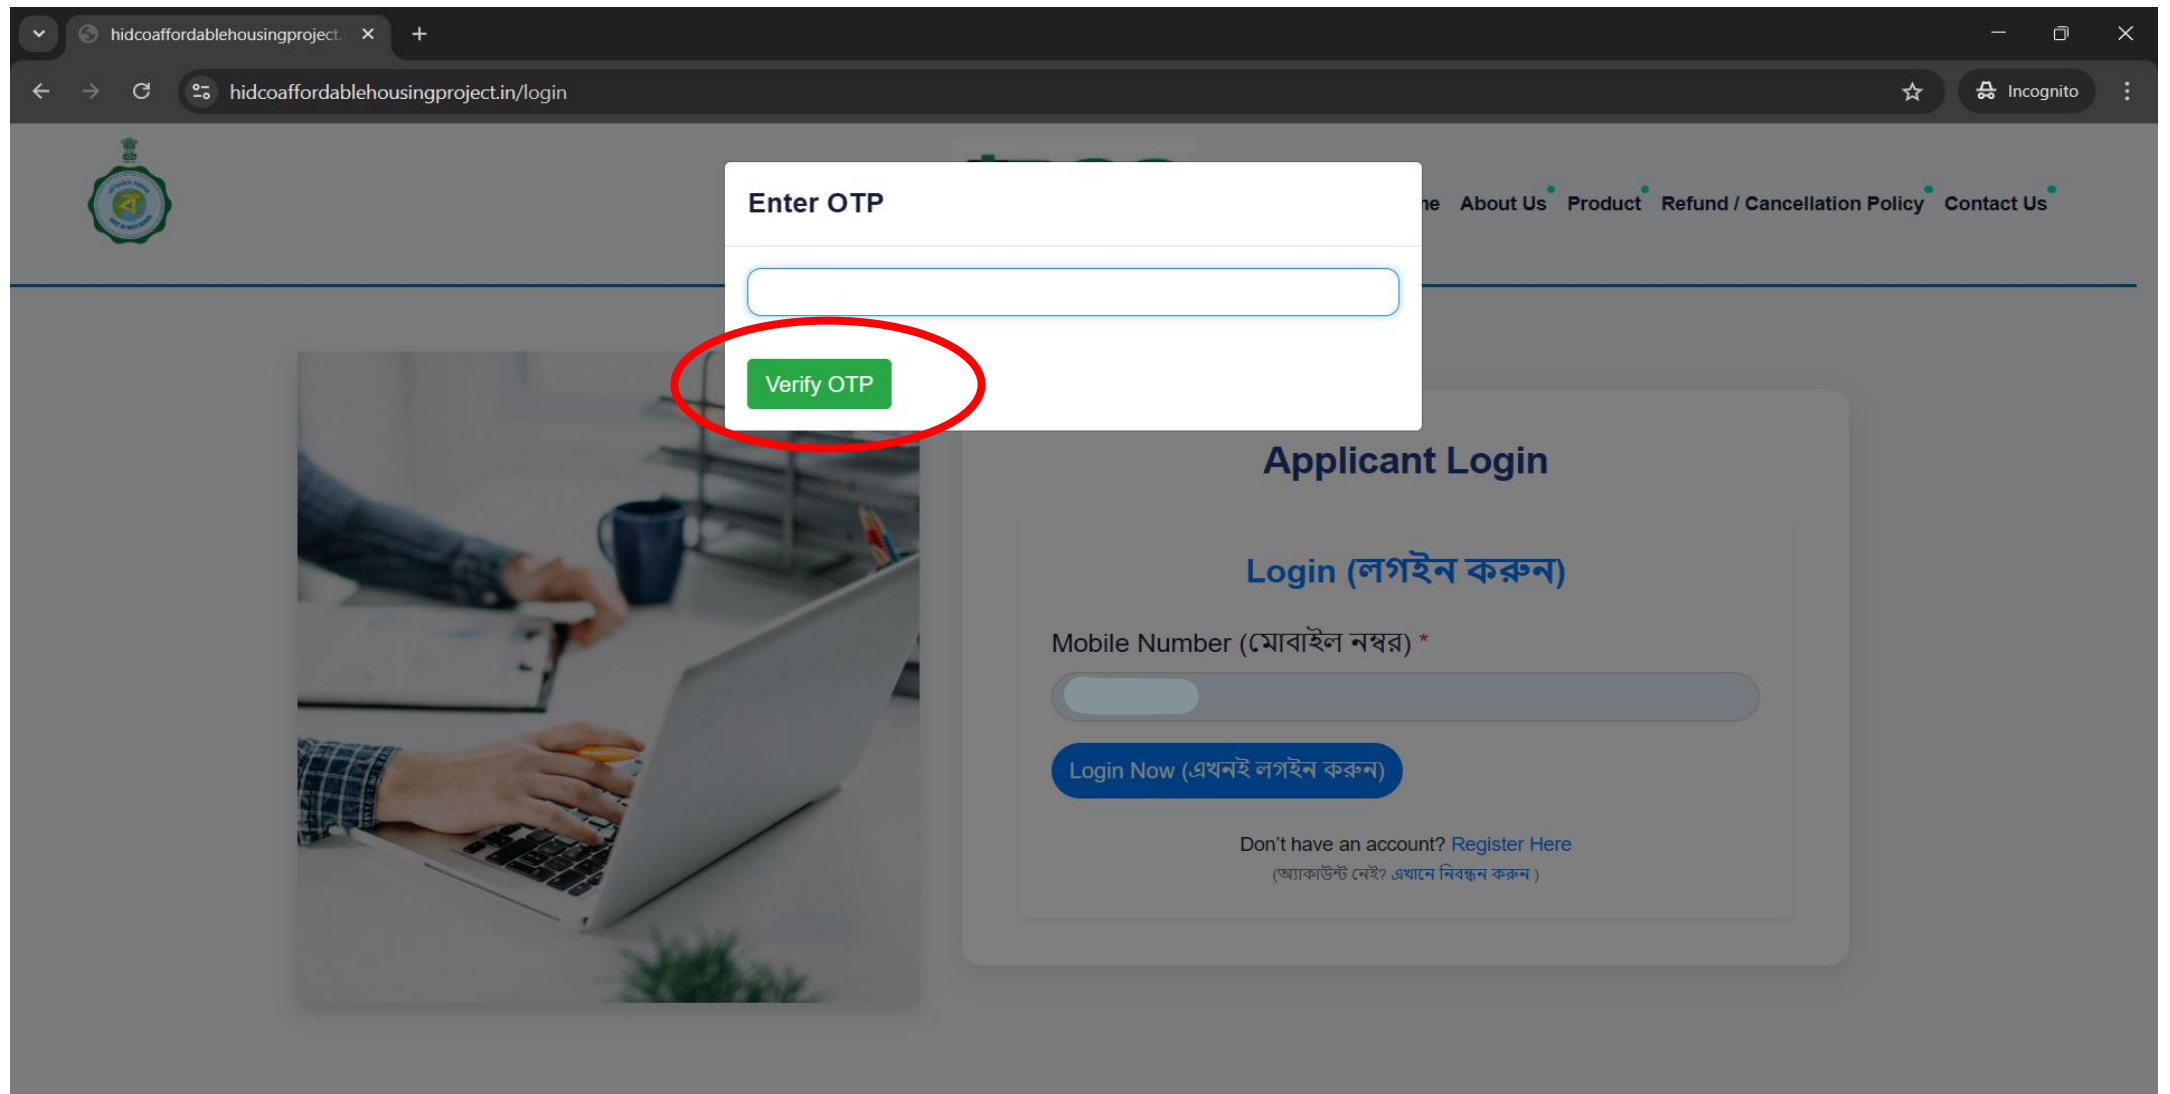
hidcoaffordablehousingproject.

hidcoaffordablehousingproject.in/login

Incognito

Enter OTP

Verify OTP

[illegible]e About Us Product Refund / Cancellation Policy Contact Us

Applicant Login

Login (লগইন করুন)

Mobile Number (মোবাইল নম্বর) *

Login Now (এখনই লগইন করুন)

Don't have an account? Register Here
(অ্যাকাউন্ট নেই? এখানে নিবন্ধন করুন )